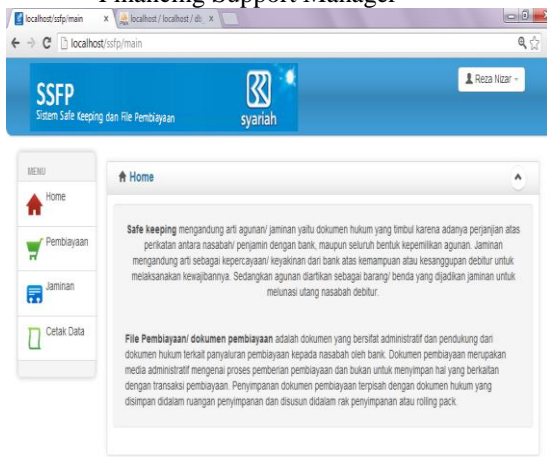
Financing Support Manager

localhost/ssfp/main ×
localhost / localhost / db ×

localhost/ssfp/main

SSFP
Sistem Safe Keeping dan File Pembiayaan

syariah

Reza Nizar

MENU

Home

Pembiayaan

Jaminan

Cetak Data

Home

**Safe keeping** mengandung arti agunan/ jaminan yaitu dokumen hukum yang timbul karena adanya perjanjian atas perikatan antara nasabah/ penjamin dengan bank, maupun seluruh bentuk kepemilikan agunan. Jaminan mengandung arti sebagai kepercayaan/ keyakinan dari bank atas kemampuan atau kesanggupan debitur untuk melaksanakan kewajibannya. Sedangkan agunan diartikan sebagai barang/ benda yang dijadikan jaminan untuk melunasi utang nasabah debitur.

**File Pembiayaan/ dokumen pembiayaan** adalah dokumen yang bersifat administratif dan pendukung dari dokumen hukum terkait penyaluran pembiayaan kepada nasabah oleh bank. Dokumen pembiayaan merupakan media administratif mengenai proses pemberian pembiayaan dan bukan untuk menyimpan hal yang berkaitan dengan transaksi pembiayaan. Penyimpanan dokumen pembiayaan terpisah dengan dokumen hukum yang disimpan didalam ruangan penyimpanan dan disusun didalam rak penyimpanan atau rolling pack.